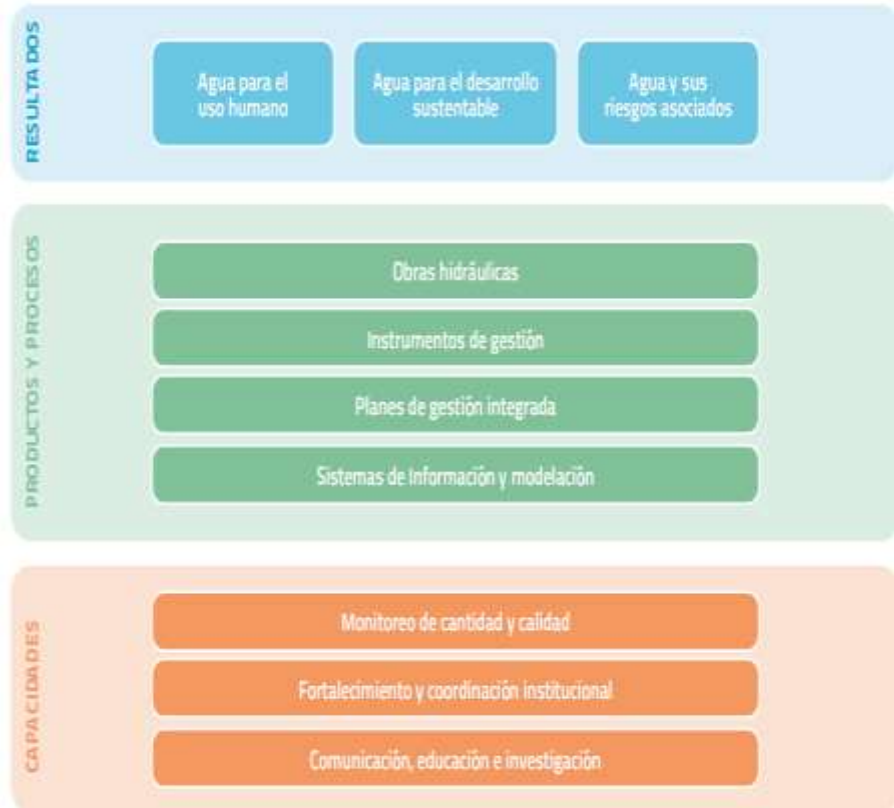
RESULTADOS

Agua para el uso humano

Agua para el desarrollo sustentable

Agua y sus riesgos asociados

PRODUCTOS Y PROCESOS

Obras hidráulicas

Instrumentos de gestión

Planes de gestión integrada

Sistemas de información y modelación

CAPACIDADES

Monitoreo de cantidad y calidad

Fortalecimiento y coordinación institucional

Comunicación, educación e investigación